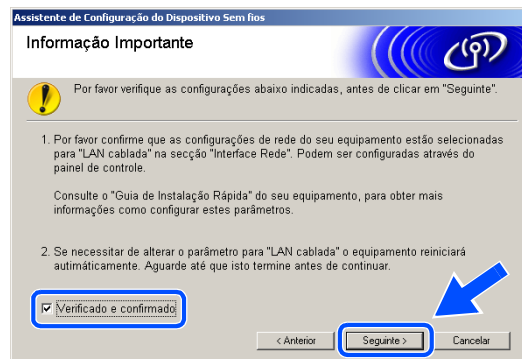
Assistente de Configuração do Dispositivo Sem fios

Informação Importante

Por favor verifique as configurações abaixo indicadas, antes de clicar em "Seguinte".

1. Por favor confirme que as configurações de rede do seu equipamento estão selecionadas para "LAN cablada" na secção "Interface Rede". Podem ser configuradas através do painel de controle.

Consulte o "Guia de Instalação Rápida" do seu equipamento, para obter mais informações como configurar estes parâmetros.

2. Se necessitar de alterar o parâmetro para "LAN cablada" o equipamento reiniciará autimáticamente. Aguarde até que isto termine antes de continuar.

Verificado e confirmado

< Anterior

Seguinte >

Cancelar